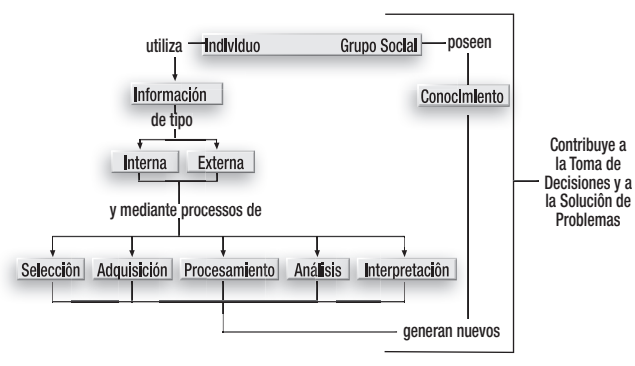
utiliza
Individuo
Grupo Social
poseen
Información
de tipo
Conocimiento
Interna
Externa
y mediante processos de
Contribuye a la Toma de Decisiones y a la Solución de Problemas
Selección
Adquisición
Procesamiento
Análisis
Interpretación
generan nuevos